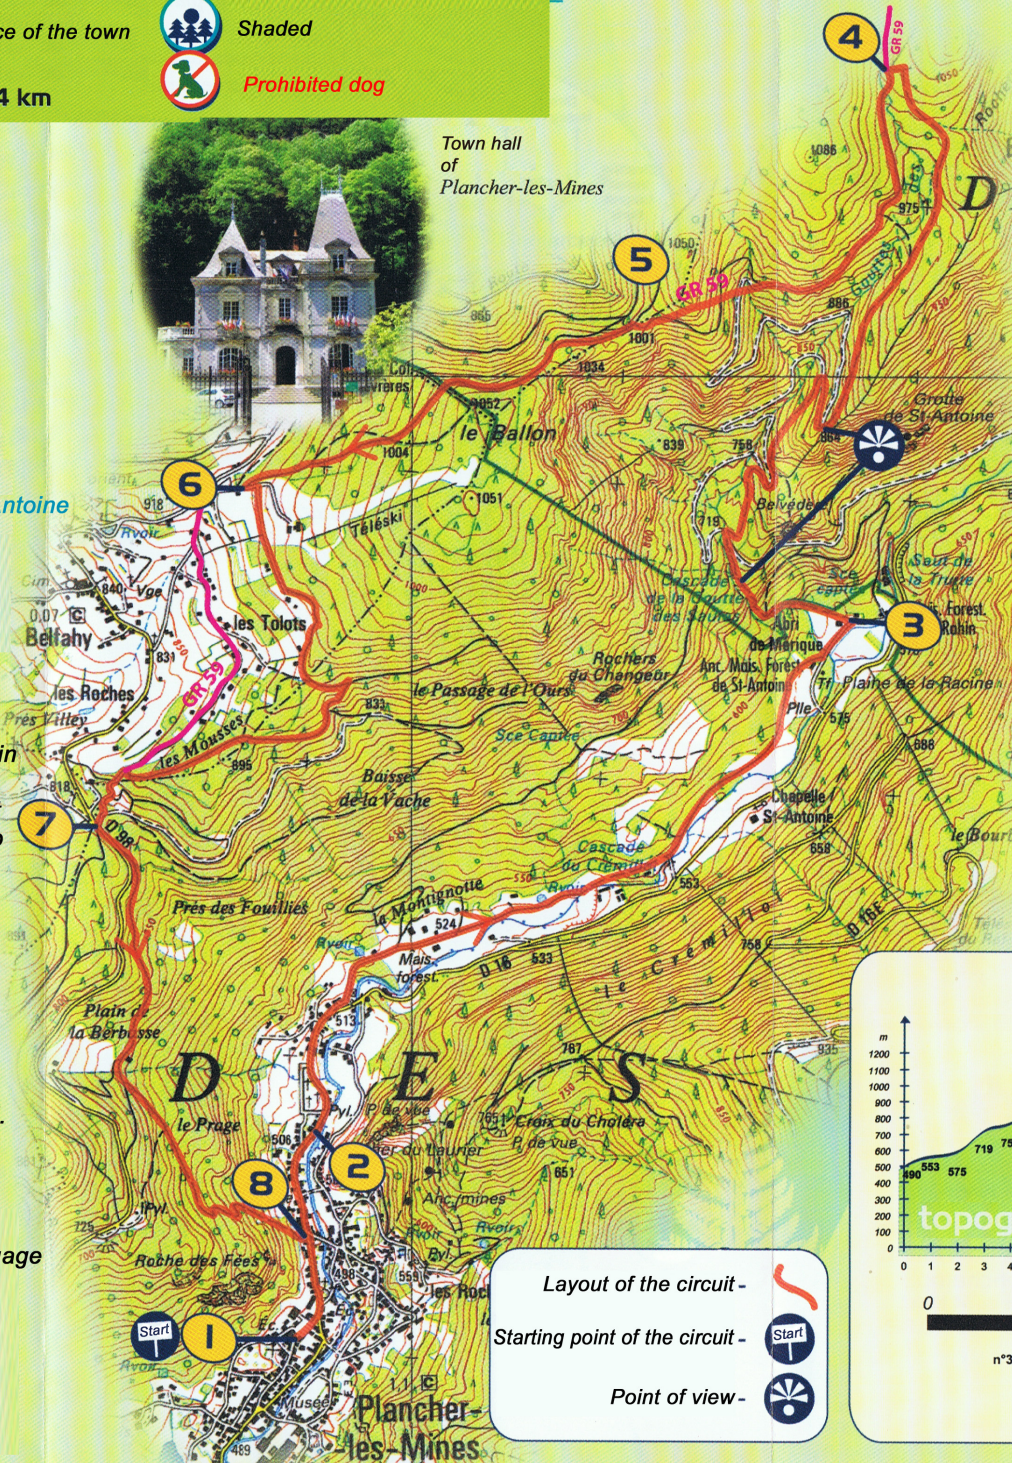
ce of the town
4 km
Shaded
Prohibited dog

Town hall of Plancher-les-Mines

4
GR 59
D
1086
975
5
1050
GR 59
886
865
1001
1034
Grotte de St-Antoine
864
le Ballon
1052
839
758
Col des Chevrères
1004
6
918
1051
Téléski
Belvédère
719
ntoine
840 Vge
0.07
Belfahy
les Tolots
Saut de la Truite
3
Forest. Rohin
Abri de Mérique
Rochers du Changeur
Anc. Mais. Forest. de St-Antoine
Tr. Plaine de la Racine
831
les Roches
GR 59
le Passage de l'Ours
833
575
Prés Villey
Les Mousses
Sce Canée
686
895
Baisse de la Vache
818
7
D 98
Chapelle St-Antoine
658
le Bourt
Cascade du Crémillot
553
Prés des Fouillies
la Montignotte
524
533
D 16
le Crémillot
758
D 16E
Plain de la Berbasse
513
767
935
D
E
S
le Prage
P. de vue
765
Croix du Choléra
P. de vue
506
2
651
8
Anc. mines
725
Roche des Fées
les Roches
Start
1
Musée
489
Plancher-les-Mines

Layout of the circuit -
Starting point of the circuit -
Start
Point of view -

m
1200
1100
1000
900
800
700
600
500
400
300
200
100
0
490
553
575
719
75
topog
0
1
2
3
4
0
n°3
age